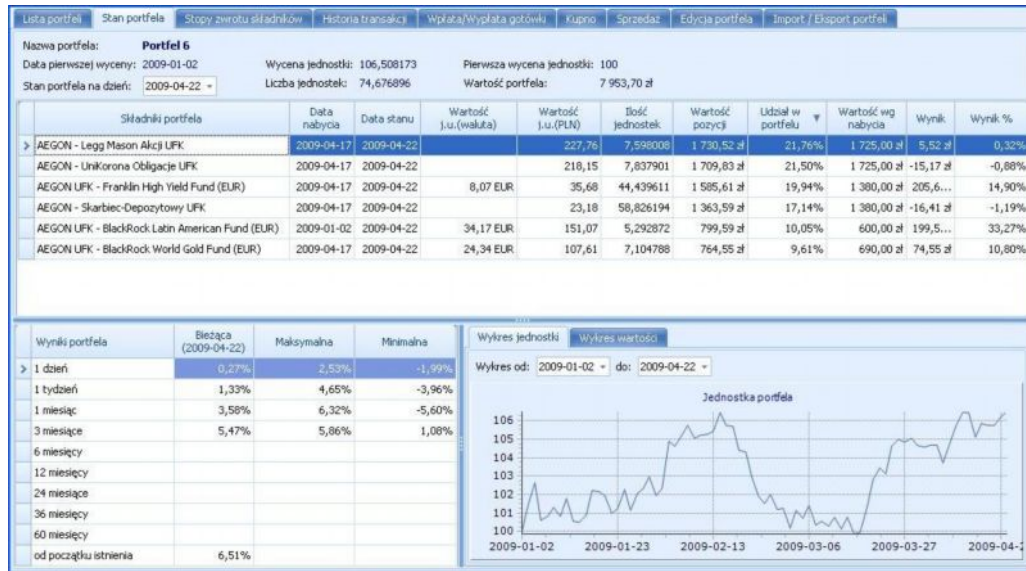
Lista portfeli | Stan portfela | Stopy zwrotu składników | Historia transakcji | Wpłata/Wypłata gotówki | Kupno | Sprzedaż | Edycja portfela | Import / Eksport portfeli

Nazwa portfela: Portfel 6
Data pierwszej wyceny: 2009-01-02
Wycena jednostki: 106,508173
Pierwsza wycena jednostki: 100
Stan portfela na dzień: 2009-04-22
Liczba jednostek: 74,676896
Wartość portfela: 7 953,70 zł

| Składniki portfela | Data nabycia | Data stanu | Wartość j.u.(waluta) | Wartość j.u.(PLN) | Ilość jednostek | Wartość pozycji | Udział w portfelu | Wartość wg nabycia | Wynik | Wynik % |
|---|---|---|---|---|---|---|---|---|---|---|
| AEGON - Legg Mason Akcji UFK | 2009-04-17 | 2009-04-22 | | 227,76 | 7,598008 | 1 730,52 zł | 21,76% | 1 725,00 zł | 5,52 zł | 0,32% |
| AEGON - UniKorona Obligacje UFK | 2009-04-17 | 2009-04-22 | | 218,15 | 7,837901 | 1 709,83 zł | 21,50% | 1 725,00 zł | -15,17 zł | -0,88% |
| AEGON UFK - Franklin High Yield Fund (EUR) | 2009-04-17 | 2009-04-22 | 8,07 EUR | 35,68 | 44,439611 | 1 585,61 zł | 19,94% | 1 380,00 zł | 205,6... | 14,90% |
| AEGON - Skarbiec-Depozytowy UFK | 2009-04-17 | 2009-04-22 | | 23,18 | 58,826194 | 1 363,59 zł | 17,14% | 1 380,00 zł | -16,41 zł | -1,19% |
| AEGON UFK - BlackRock Latin American Fund (EUR) | 2009-01-02 | 2009-04-22 | 34,17 EUR | 151,07 | 5,292872 | 799,59 zł | 10,05% | 600,00 zł | 199,5... | 33,27% |
| AEGON UFK - BlackRock World Gold Fund (EUR) | 2009-04-17 | 2009-04-22 | 24,34 EUR | 107,61 | 7,104788 | 764,55 zł | 9,61% | 690,00 zł | 74,55 zł | 10,80% |

| Wyniki portfela | Bieżąca (2009-04-22) | Maksymalna | Minimalna |
|---|---|---|---|
| 1 dzień | 0,27% | 2,53% | -1,99% |
| 1 tydzień | 1,33% | 4,65% | -3,96% |
| 1 miesiąc | 3,58% | 6,32% | -5,60% |
| 3 miesiące | 5,47% | 5,86% | 1,08% |
| 6 miesięcy | | | |
| 12 miesięcy | | | |
| 24 miesiące | | | |
| 36 miesięcy | | | |
| 60 miesięcy | | | |
| od początku istnienia | 6,51% | | |

Wykres jednostki | Wykres wartości
Wykres od: 2009-01-02 do: 2009-04-22
Jednostka portfela
106 105 104 103 102 101 100
2009-01-02 2009-01-23 2009-02-13 2009-03-06 2009-03-27 2009-04-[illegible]